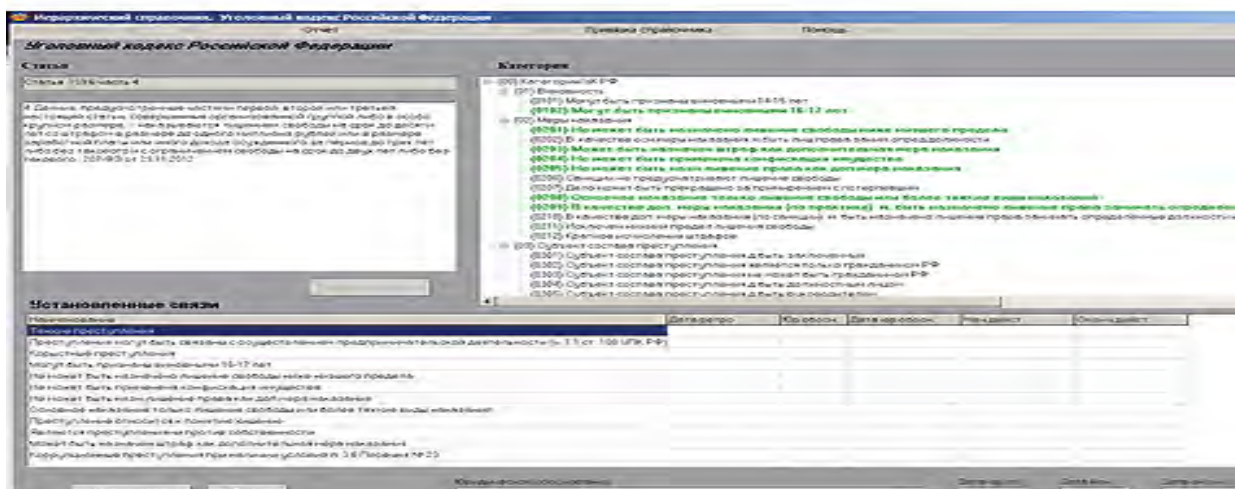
Юридический справочник. Уголовный кодекс Российской Федерации
Отчет Правка справочника Помощь
Уголовный кодекс Российской Федерации

Статья
Статья 159 часть 4

4. Деяния, предусмотренные частями первой, второй или третьей настоящей статьи, совершенные организованной группой либо в особо крупном размере, - наказываются лишением свободы на срок до десяти лет со штрафом в размере до одного миллиона рублей или в размере заработной платы или иного дохода осужденного за период до трех лет либо без такового и с ограничением свободы на срок до двух лет либо без такового. (ФЗ от 29.11.2012)

Категории
[00] Категории УК РФ
[01] Виновность
(0101) Могут быть признаны виновными 14-15 лет
(0102) Могут быть признаны виновными 16-17 лет
[02] Меры наказания
(0201) Не может быть назначено лишение свободы ниже низшего предела
(0202) В качестве основной меры наказания может быть лишение права занимать определенные должности
(0203) Может быть назначен штраф как дополнительная мера наказания
(0204) Не может быть применена конфискация имущества
(0205) Не может быть назначено лишение свободы
(0206) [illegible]
(0207) Дело может быть прекращено за примирением с потерпевшим
(0208) Основное наказание только лишение свободы или более тяжкие виды наказаний
(0209) В качестве доп. меры наказания (на практике) м. быть назначено лишение права занимать определенные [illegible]
(0210) В качестве доп. меры наказания (по санкции) м. быть назначено лишение права занимать определенные должности
(0211) Исключен нижний предел лишения свободы
(0212) Кратное исчисление штрафа
[03] Субъект состава преступления
(0301) Субъект состава преступления д.быть вменяемым
(0302) Субъект состава преступления является только гражданином РФ
(0303) Субъект состава преступления не может быть гражданином РФ
(0304) Субъект состава преступления д.быть должностным лицом
(0305) Субъект состава преступления д.быть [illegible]

Установленные связи
| Наименование | Дата ретро | Юр.обосн. | Дата юр.обосн. | Нач.действ. | Оконч.действ. |
|---|---|---|---|---|---|
| Тяжкое преступление | | | | | |
| Преступления могут быть связаны с осуществлением предпринимательской деятельности (ч.1.1 ст. 108 УПК РФ) | | | | | |
| Корыстный преступления | | | | | |
| Могут быть признаны виновными 16-17 лет | | | | | |
| Не может быть назначено лишение свободы ниже низшего предела | | | | | |
| Не может быть применена конфискация имущества | | | | | |
| Не может быть назначено лишение права или доп.мера наказания | | | | | |
| Основное наказание только лишение свободы или более тяжкие виды наказаний | | | | | |
| Преступления относятся к полиграфическим | | | | | |
| Является преступлением против собственности | | | | | |
| Может быть назначен штраф как дополнительная мера наказания | | | | | |
| Коррупционные преступления при наличии условий п. 3.6 Письма № 23 | | | | | |

Юридическое обоснование